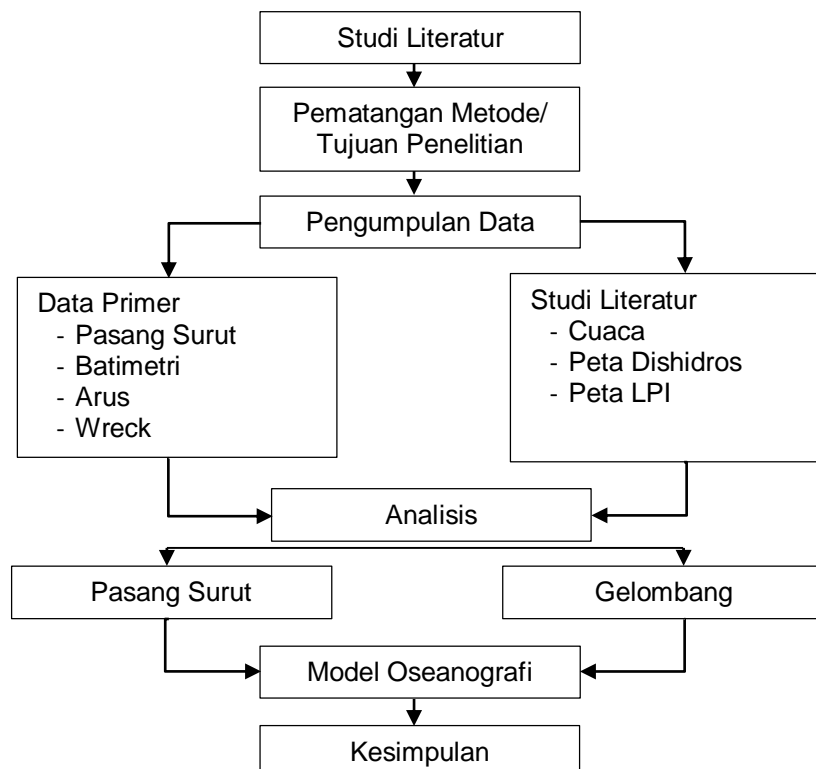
Studi Literatur

Pematangan Metode/ Tujuan Penelitian

Pengumpulan Data

Data Primer
- Pasang Surut
- Batimetri
- Arus
- Wreck

Studi Literatur
- Cuaca
- Peta Dishidros
- Peta LPI

Analisis

Pasang Surut

Gelombang

Model Oseanografi

Kesimpulan